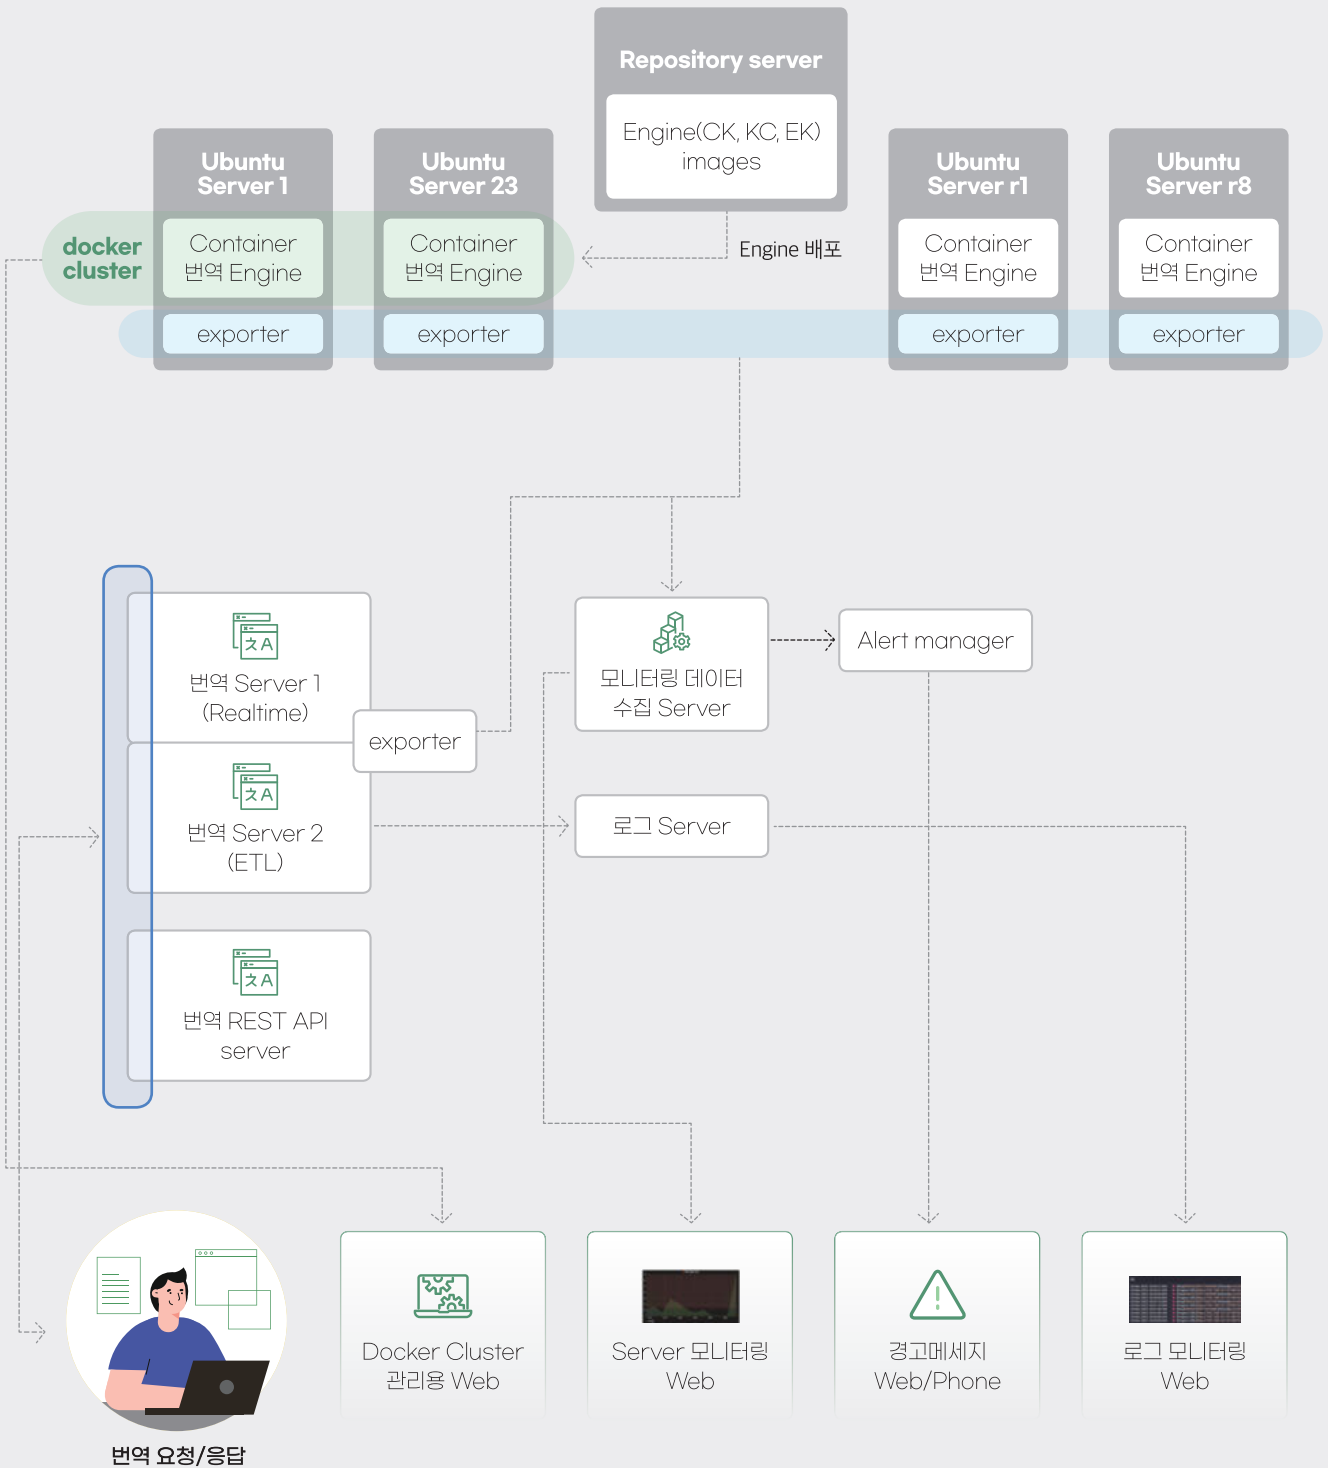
Repository server

Engine(CK, KC, EK) images

Ubuntu Server 1

Ubuntu Server 23

Ubuntu Server r1

Ubuntu Server r8

docker cluster

Container 번역 Engine

Container 번역 Engine

Container 번역 Engine

Container 번역 Engine

Engine 배포

exporter

exporter

exporter

exporter

번역 Server 1 (Realtime)

exporter

번역 Server 2 (ETL)

번역 REST API server

모니터링 데이터 수집 Server

Alert manager

로그 Server

Docker Cluster 관리용 Web

Server 모니터링 Web

경고메세지 Web/Phone

로그 모니터링 Web

번역 요청/응답